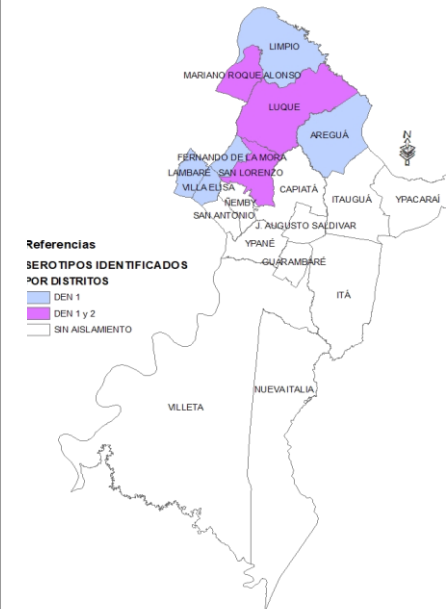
LIMPIO
MARIANO ROQUE ALONSO
LUQUE
AREGUÁ
FERNANDO DE LA MORA
LAMBARÉ
SAN LORENZO
VILLA ELISA
ÑEMBY
CAPIATÁ
ITAUGUÁ
YPACARAÍ
SAN ANTONIO
J. AUGUSTO SALDIVAR
YPANÉ
GUARAMBARÉ
ITÁ
NUEVA ITALIA
VILLETA

Referencias
SEROTIPOS IDENTIFICADOS POR DISTRITOS
DEN 1
DEN 1 y 2
SIN AISLAMIENTO